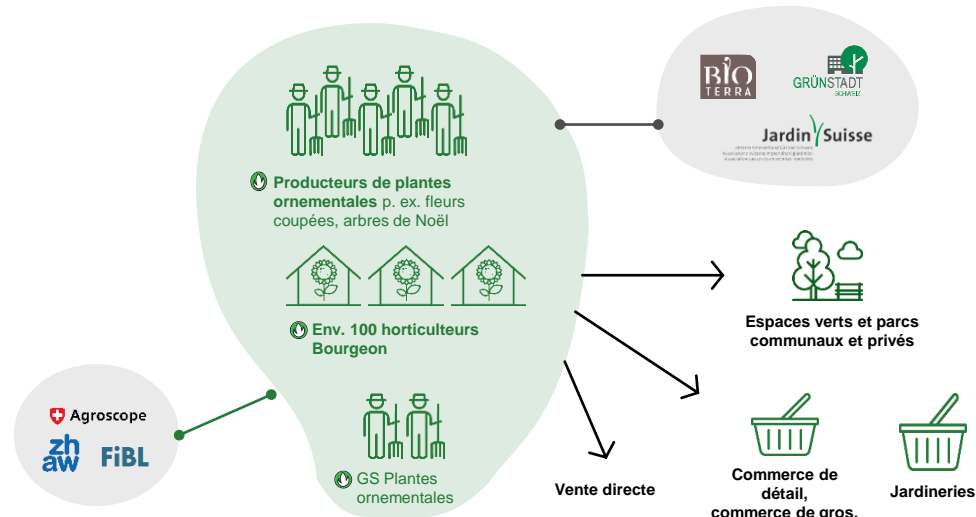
BIO TERRA

GRÜNSTADT SCHWEIZ

Jardin Suisse

Producteurs de plantes ornementales p. ex. fleurs coupées, arbres de Noël

Env. 100 horticulteurs Bourgeon

GS Plantes ornementales

Agroscope

zh aw

FiBL

Espaces verts et parcs communaux et privés

Vente directe

Commerce de détail, commerce de gros,

Jardineries